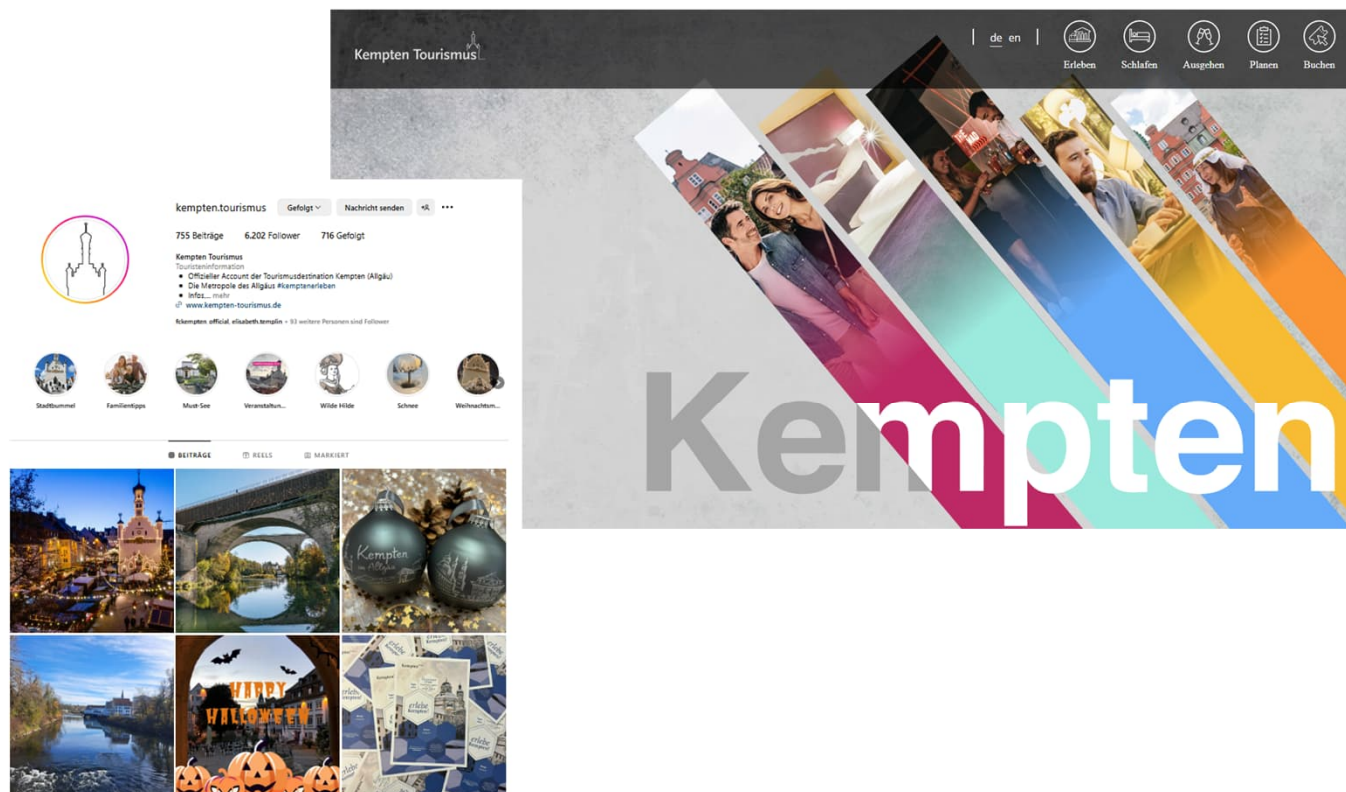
Kempten Tourismus

de en

Erleben Schlafen Ausgehen Planen Buchen

Kempten

kempten.tourismus Gefolgt Nachricht senden

755 Beiträge 6.202 Follower 716 Gefolgt

Kempten Tourismus
Touristeninformation
• Offizieller Account der Tourismusdestination Kempten (Allgäu)
• Die Metropole des Allgäus #kemptenerleben
• Infos.... mehr
www.kempten-tourismus.de

fckempten_official, elisabeth.templin + 93 weitere Personen sind Follower

Stadtbummel Familientipps Must-See Veranstaltun... Wilde Hilde Schnee Weihnachtsm...

BEITRÄGE REELS MARKIERT

Kempten im Allgäu

HAPPY HALLOWEEN

erlebe Kempten!